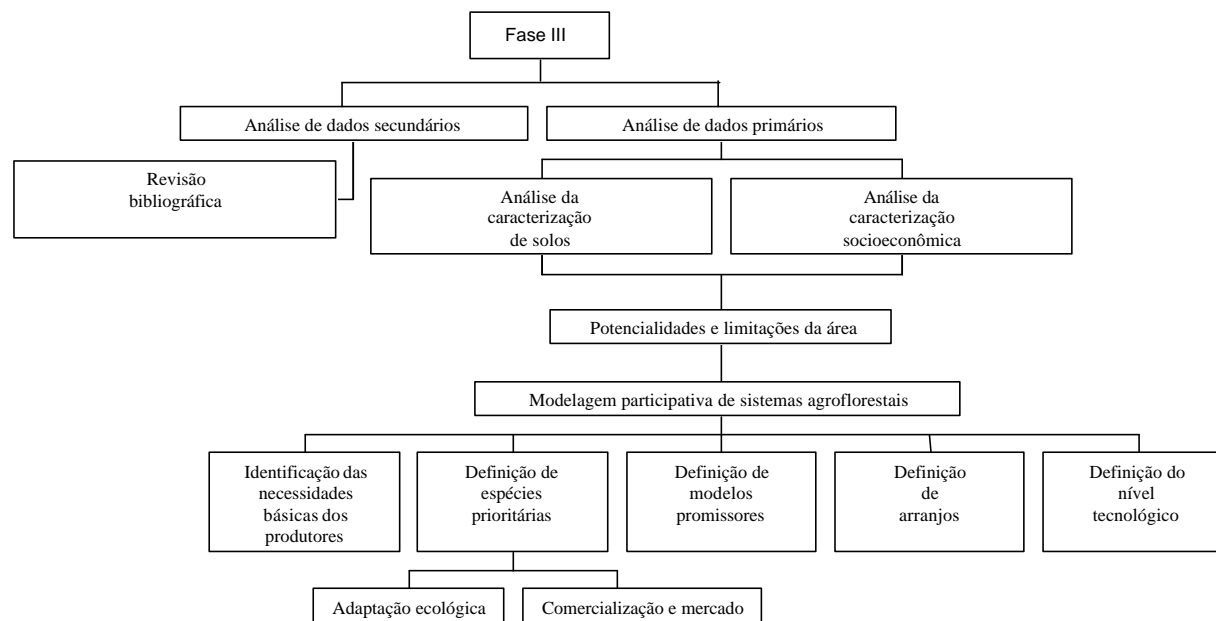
Fase III

Análise de dados secundários

Análise de dados primários

Revisão bibliográfica

Análise da caracterização de solos

Análise da caracterização socioeconômica

Potencialidades e limitações da área

Modelagem participativa de sistemas agroflorestais

Identificação das necessidades básicas dos produtores

Definição de espécies prioritárias

Definição de modelos promissores

Definição de arranjos

Definição do nível tecnológico

Adaptação ecológica

Comercialização e mercado